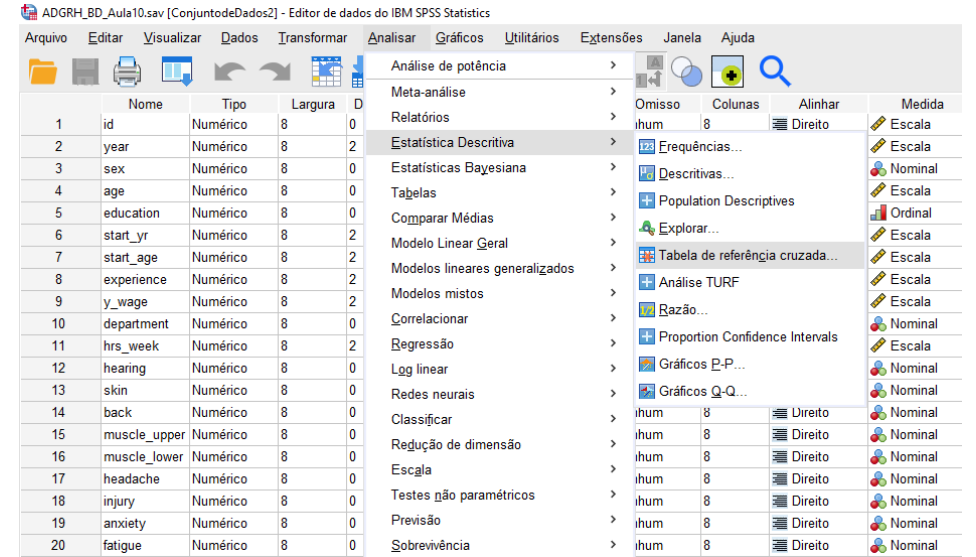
ADGRH_BD_Aula10.sav [ConjuntodeDados2] - Editor de dados do IBM SPSS Statistics

Arquivo Editar Visualizar Dados Transformar Analisar Gráficos Utilitários Extensões Janela Ajuda

| | Nome | Tipo | Largura | D |
|---|---|---|---|---|
| 1 | id | Numérico | 8 | 0 |
| 2 | year | Numérico | 8 | 2 |
| 3 | sex | Numérico | 8 | 0 |
| 4 | age | Numérico | 8 | 0 |
| 5 | education | Numérico | 8 | 0 |
| 6 | start_yr | Numérico | 8 | 2 |
| 7 | start_age | Numérico | 8 | 2 |
| 8 | experience | Numérico | 8 | 2 |
| 9 | y_wage | Numérico | 8 | 2 |
| 10 | department | Numérico | 8 | 0 |
| 11 | hrs_week | Numérico | 8 | 2 |
| 12 | hearing | Numérico | 8 | 0 |
| 13 | skin | Numérico | 8 | 0 |
| 14 | back | Numérico | 8 | 0 |
| 15 | muscle_upper | Numérico | 8 | 0 |
| 16 | muscle_lower | Numérico | 8 | 0 |
| 17 | headache | Numérico | 8 | 0 |
| 18 | injury | Numérico | 8 | 0 |
| 19 | anxiety | Numérico | 8 | 0 |
| 20 | fatigue | Numérico | 8 | 0 |

Análise de potência
Meta-análise
Relatórios
Estatística Descritiva
Estatísticas Bayesiana
Tabelas
Comparar Médias
Modelo Linear Geral
Modelos lineares generalizados
Modelos mistos
Correlacionar
Regressão
Log linear
Redes neurais
Classificar
Redução de dimensão
Escala
Testes não paramétricos
Previsão
Sobrevivência

Frequências...
Descritivas...
Population Descriptives
Explorar...
Tabela de referência cruzada...
Análise TURF
Razão...
Proportion Confidence Intervals
Gráficos P-P...
Gráficos Q-Q...

| Omisso | Colunas | Alinhar | Medida |
|---|---|---|---|
| nhum | 8 | Direito | Escala |
| | | | Escala |
| | | | Nominal |
| | | | Escala |
| | | | Ordinal |
| | | | Escala |
| | | | Escala |
| | | | Escala |
| | | | Escala |
| | | | Nominal |
| | | | Escala |
| | | | Nominal |
| | | | Nominal |
| nhum | 8 | Direito | Nominal |
| nhum | 8 | Direito | Nominal |
| nhum | 8 | Direito | Nominal |
| nhum | 8 | Direito | Nominal |
| nhum | 8 | Direito | Nominal |
| nhum | 8 | Direito | Nominal |
| nhum | 8 | Direito | Nominal |